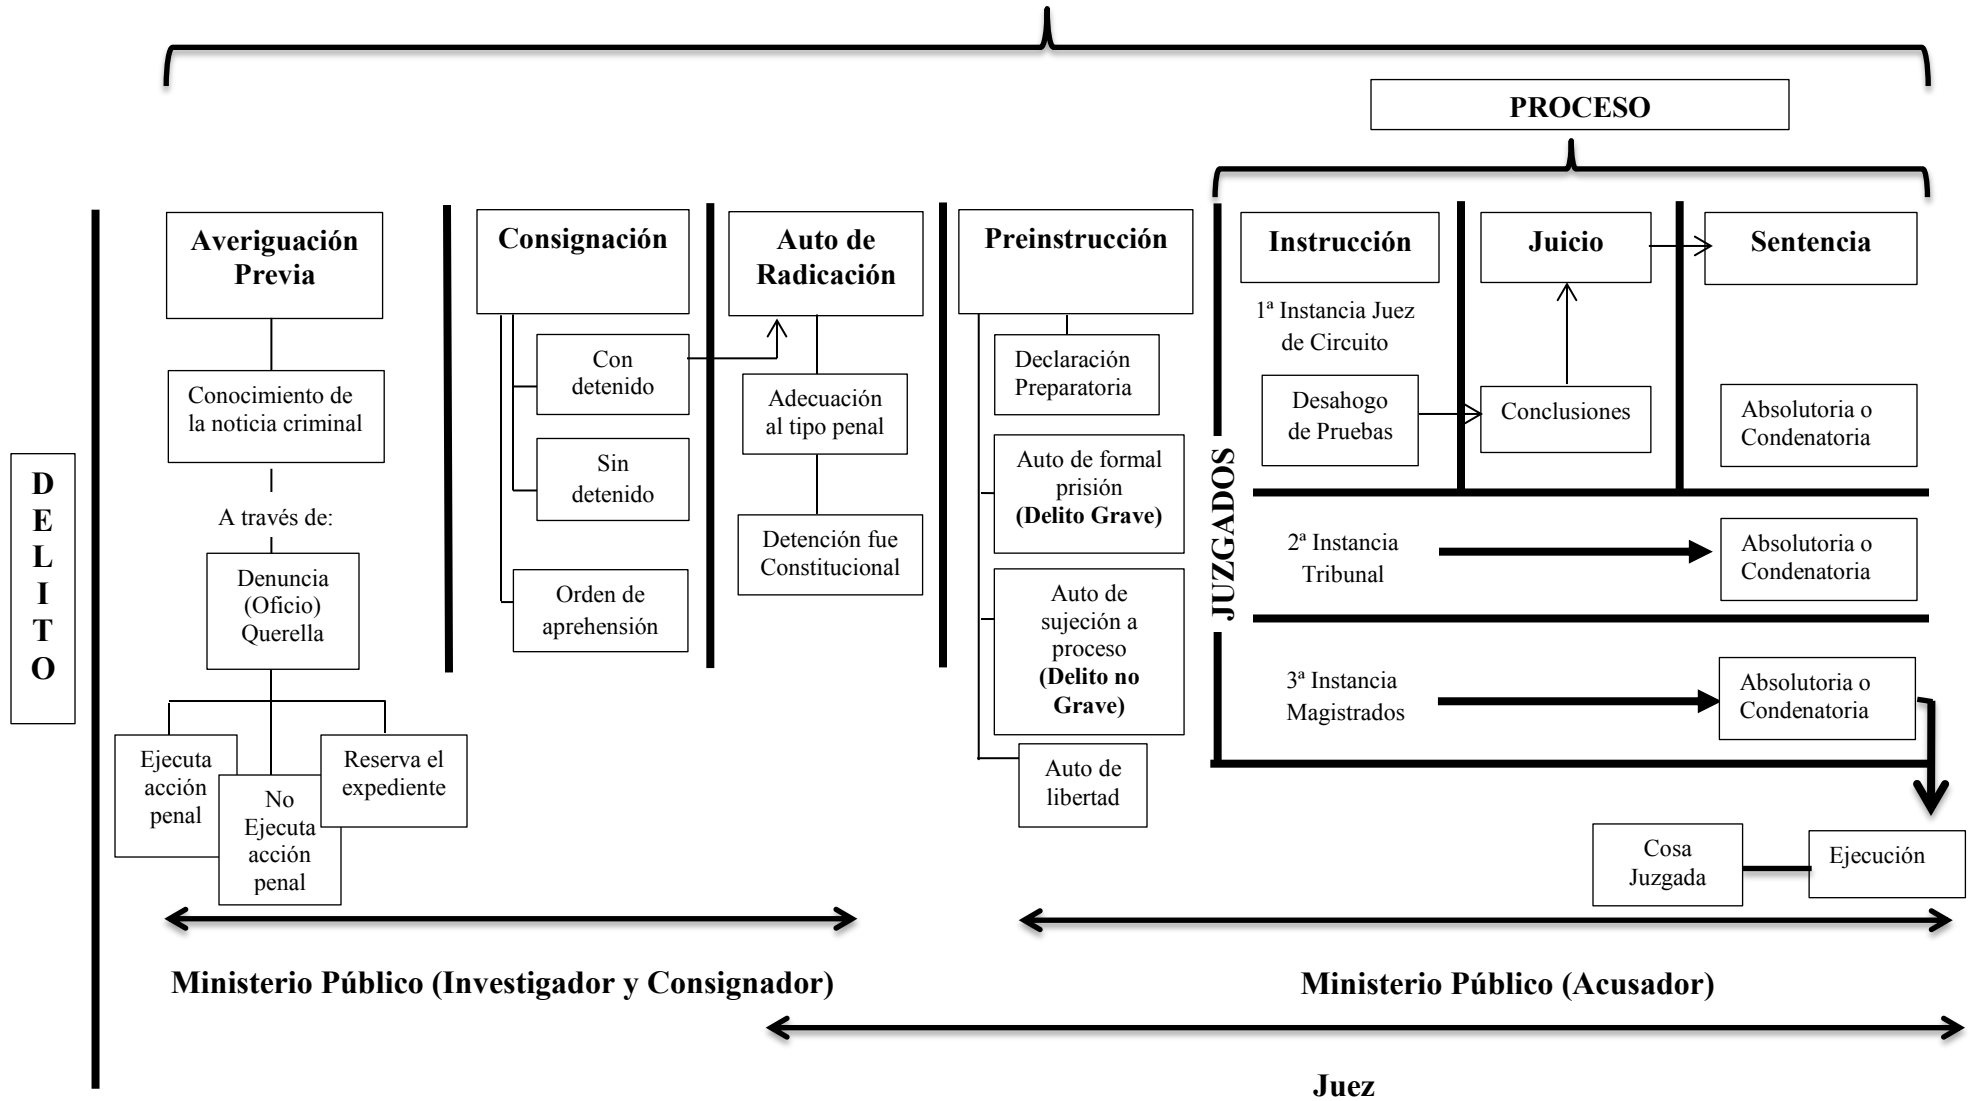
PROCESO

D E L I T O

Averiguación Previa

Conocimiento de la noticia criminal

A través de:

Denuncia (Oficio) Querella

Ejecuta acción penal

No Ejecuta acción penal

Reserva el expediente

Consignación

Con detenido

Sin detenido

Orden de aprehensión

Auto de Radicación

Adecuación al tipo penal

Detención fue Constitucional

Preinstrucción

Declaración Preparatoria

Auto de formal prisión **(Delito Grave)**

Auto de sujeción a proceso **(Delito no Grave)**

Auto de libertad

JUZGADOS

Instrucción

1ª Instancia Juez de Circuito

Desahogo de Pruebas

Juicio

Conclusiones

Sentencia

Absolutoria o Condenatoria

2ª Instancia Tribunal

Absolutoria o Condenatoria

3ª Instancia Magistrados

Absolutoria o Condenatoria

Cosa Juzgada

Ejecución

Ministerio Público (Investigador y Consignador)

Ministerio Público (Acusador)

Juez